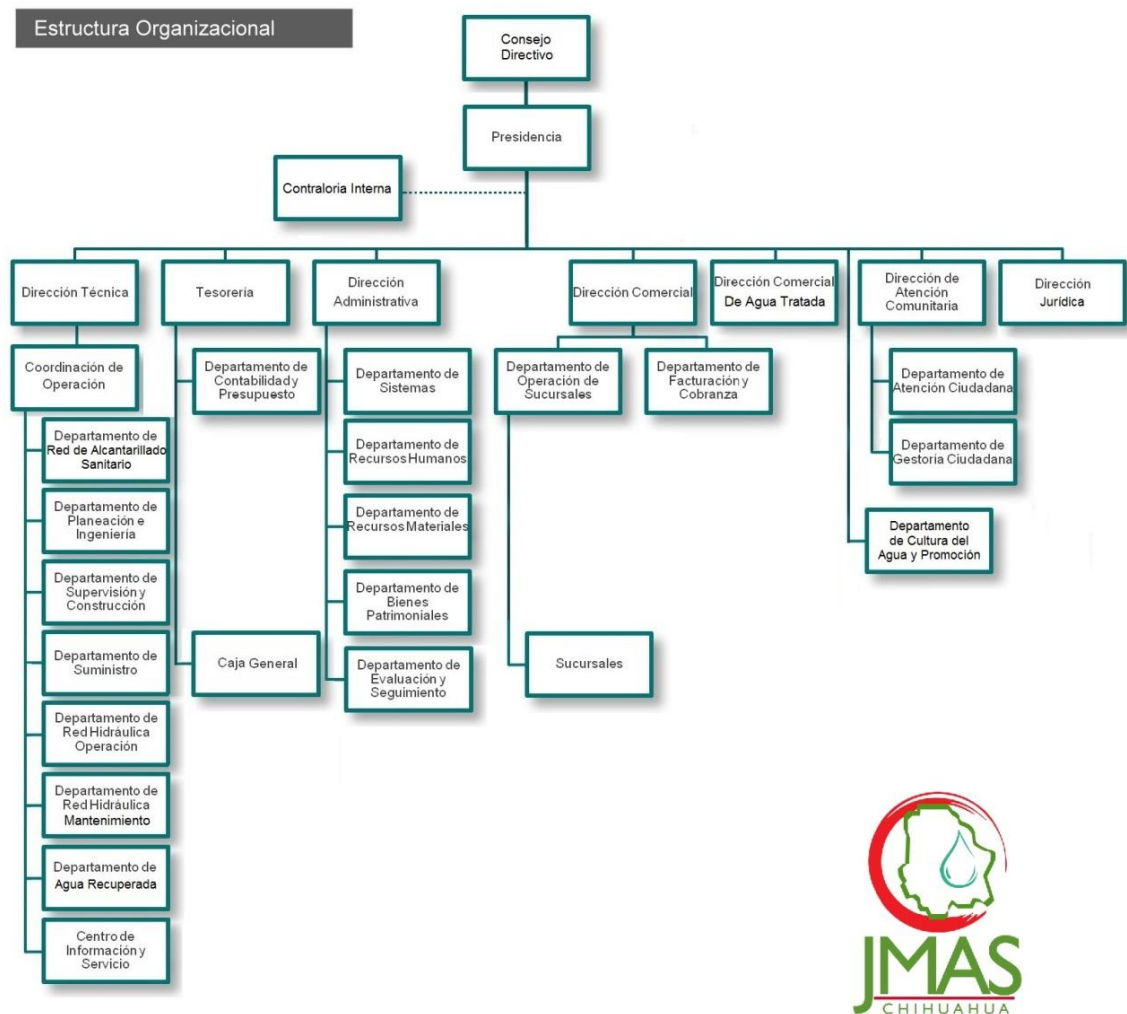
Estructura Organizacional

Consejo Directivo

Presidencia

Contraloria Interna

Dirección Técnica

Tesorería

Dirección Administrativa

Dirección Comercial

Dirección Comercial De Agua Tratada

Dirección de Atención Comunitaria

Dirección Jurídica

Coordinación de Operación

Departamento de Red de Alcantarillado Sanitario

Departamento de Planeación e Ingeniería

Departamento de Supervisión y Construcción

Departamento de Suministro

Departamento de Red Hidráulica Operación

Departamento de Red Hidráulica Mantenimiento

Departamento de Agua Recuperada

Centro de Información y Servicio

Departamento de Contabilidad y Presupuesto

Caja General

Departamento de Sistemas

Departamento de Recursos Humanos

Departamento de Recursos Materiales

Departamento de Bienes Patrimoniales

Departamento de Evaluación y Seguimiento

Departamento de Operación de Sucursales

Sucursales

Departamento de Facturación y Cobranza

Departamento de Atención Ciudadana

Departamento de Gestoria Ciudadana

Departamento de Cultura del Agua y Promoción

JMAS
CHIHUAHUA